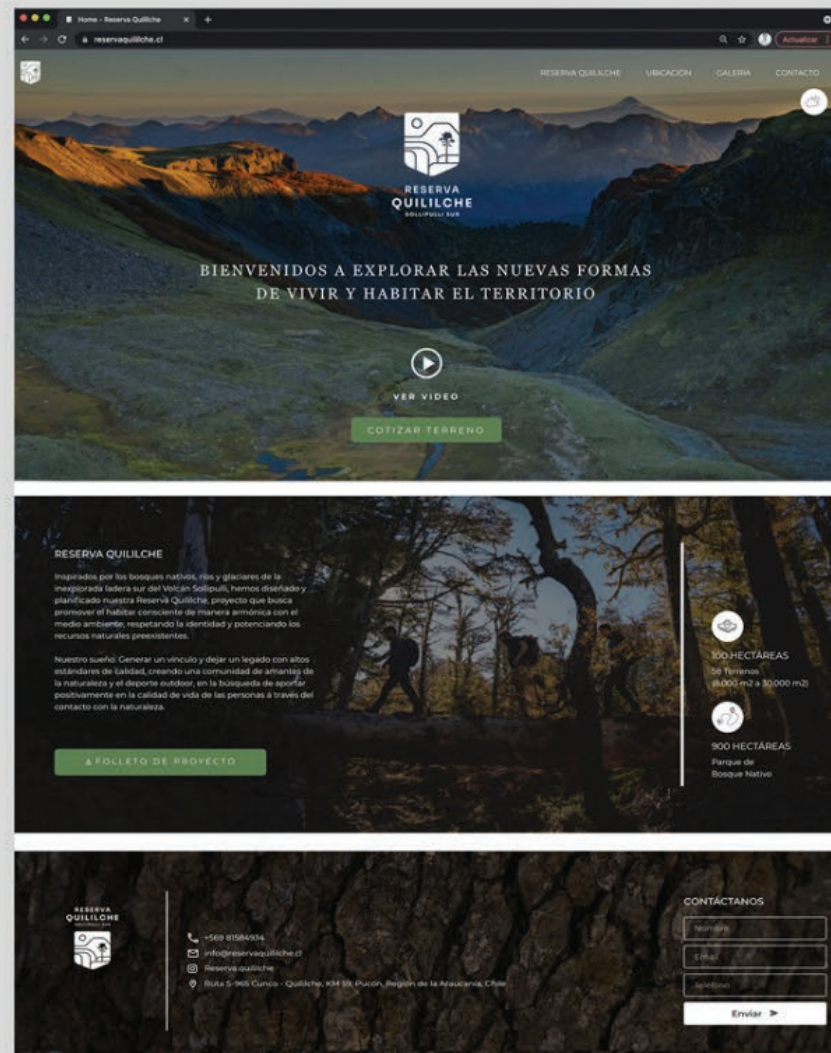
Home - Reserva Quililche
reservaquililche.cl
Actualizar

RESERVA QUILILCHE UBICACION GALERIA CONTACTO

RESERVA
QUILILCHE
SOLLIPULLI SUR

BIENVENIDOS A EXPLORAR LAS NUEVAS FORMAS DE VIVIR Y HABITAR EL TERRITORIO

VER VIDEO

COTIZAR TERRENO

RESERVA QUILILCHE

Inspirados por los bosques nativos, ríos y glaciares de la inexplorada ladera sur del Volcán Sollipulli, hemos diseñado y planificado nuestra Reserva Quililche, proyecto que busca promover el habitar consciente de manera armónica con el medio ambiente, respetando la identidad y potenciando los recursos naturales preexistentes.

Nuestro sueño: Generar un vínculo y dejar un legado con altos estándares de calidad, creando una comunidad de amantes de la naturaleza y el deporte outdoor, en la búsqueda de aportar positivamente en la calidad de vida de las personas a través del contacto con la naturaleza.

FOLLETO DE PROYECTO

100 HECTÁREAS
58 Terrenos
(8.000 m2 a 30.000 m2)

900 HECTÁREAS
Parque de
Bosque Nativo

RESERVA
QUILILCHE

+569 81584934
info@reservaquililche.cl
Reserva.quililche
Ruta S-965 Cunco - Quililche, KM 59, Pucón, Región de la Araucanía, Chile

CONTÁCTANOS
Nombre
Email
Teléfono
Enviar